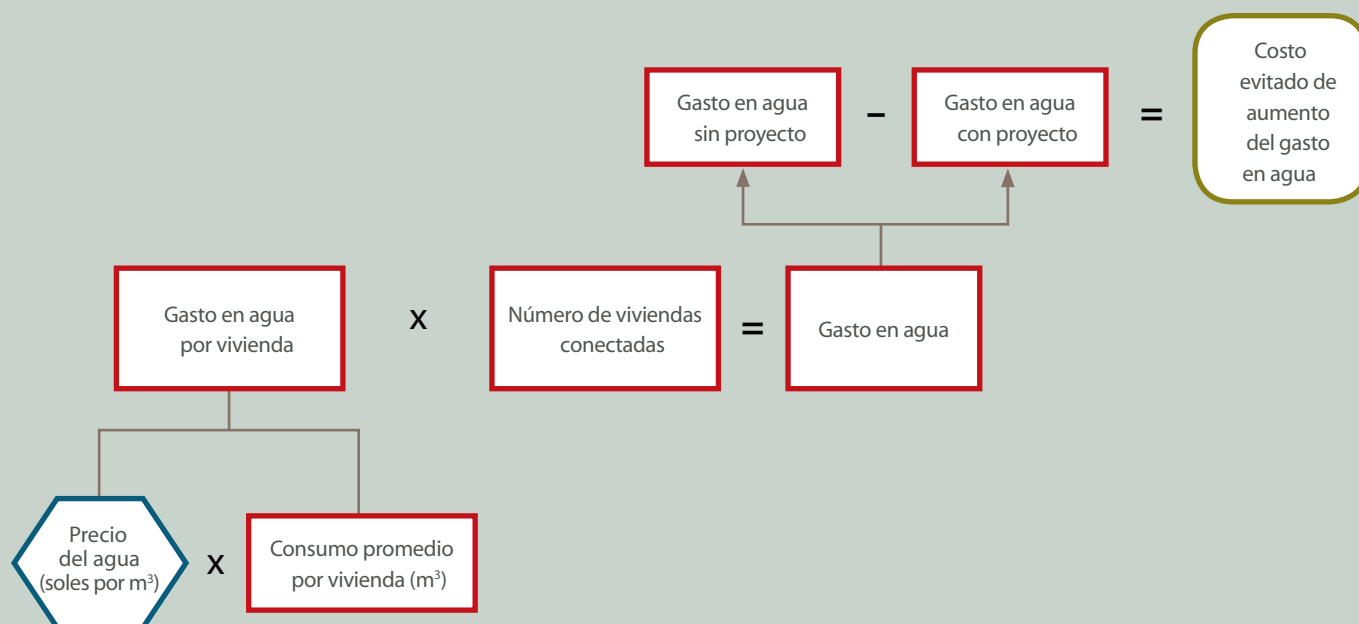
Gasto en agua sin proyecto – Gasto en agua con proyecto = Costo evitado de aumento del gasto en agua

Gasto en agua por vivienda x Número de viviendas conectadas = Gasto en agua

Precio del agua (soles por $m^3$) x Consumo promedio por vivienda ($m^3$)